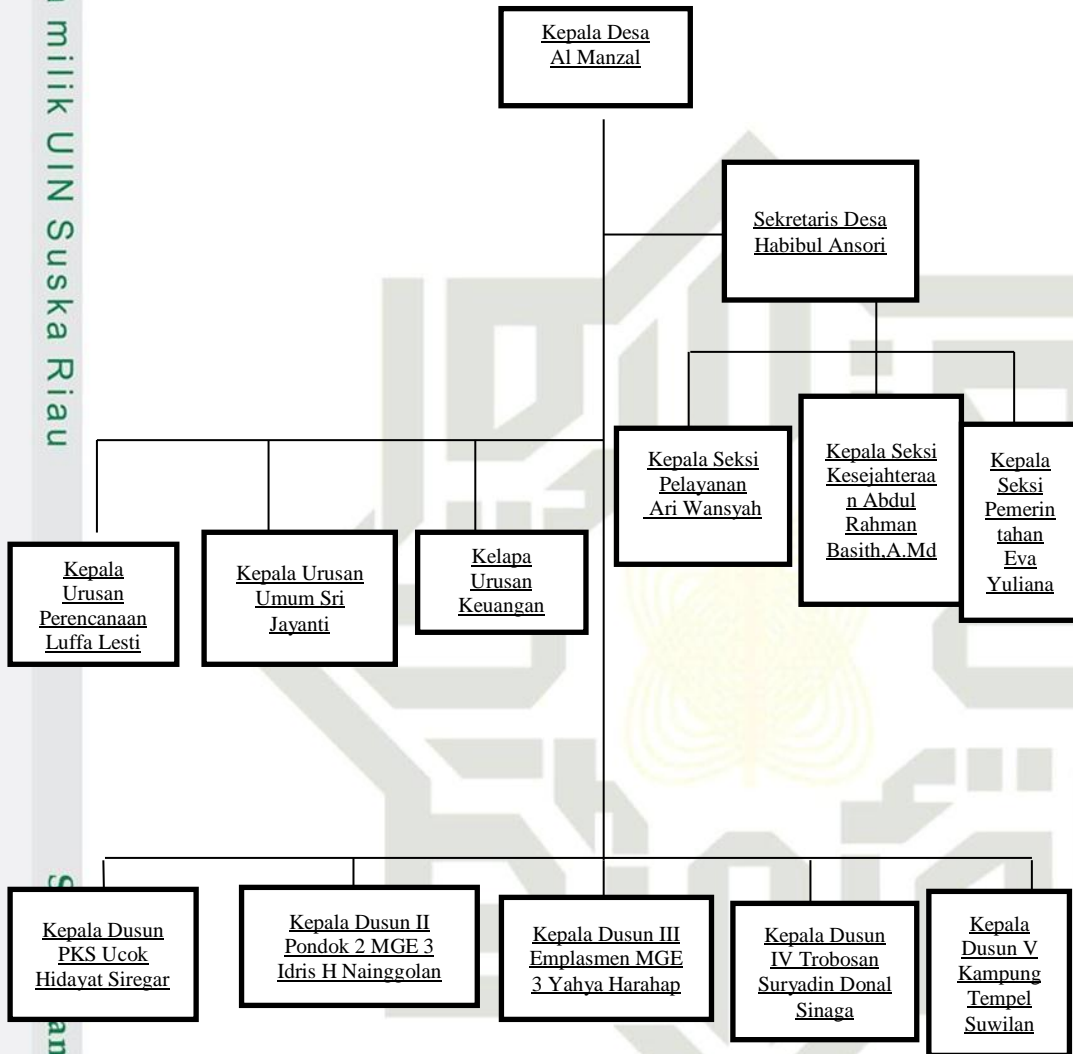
a milik UIN Suska Riau

Kepala Desa Al Manzal

Sekretaris Desa Habibul Ansori

Kepala Seksi Pelayanan Ari Wansyah

Kepala Seksi Kesejahteraan Abdul Rahman Basith,A.Md

Kepala Seksi Pemerintahan Eva Yuliana

Kepala Urusan Perencanaan Luffa Lesti

Kepala Urusan Umum Sri Jayanti

Kelapa Urusan Keuangan

Kepala Dusun PKS Ucok Hidayat Siregar

Kepala Dusun II Pondok 2 MGE 3 Idris H Nainggolan

Kepala Dusun III Emplasmen MGE 3 Yahya Harahap

Kepala Dusun IV Trobosan Suryadin Donal Sinaga

Kepala Dusun V Kampung Tempel Suwilan

S

an